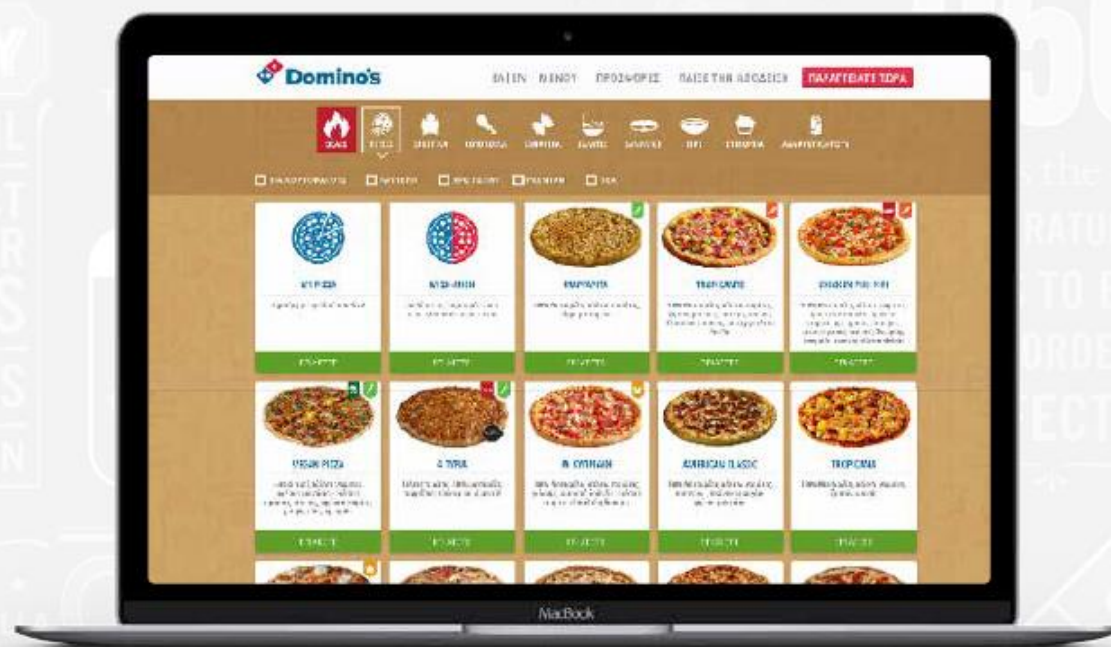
Domino's

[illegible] ΜΕΝΟΥ ΠΡΟΣΦΟΡΕΣ ΠΑΙΞΕ ΤΗΝ ΑΠΟΔΕΙΞΗ ΠΑΡΑΓΓΕΙΛΑΤΕ ΤΩΡΑ

DEALS ΠΙΤΣΑ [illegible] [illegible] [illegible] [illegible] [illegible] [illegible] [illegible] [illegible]

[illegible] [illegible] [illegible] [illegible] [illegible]

MY PIZZA
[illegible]
ΕΠΙΛΕΞΤΕ

HALF-HALF
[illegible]
ΕΠΙΛΕΞΤΕ

ΜΑΡΓΑΡΙΤΑ
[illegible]
ΕΠΙΛΕΞΤΕ

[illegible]
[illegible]
ΕΠΙΛΕΞΤΕ

CHICKEN PERI PERI
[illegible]
ΕΠΙΛΕΞΤΕ

VEGAN PIZZA
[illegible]
ΕΠΙΛΕΞΤΕ

4 ΤΥΡΙΑ
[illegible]
ΕΠΙΛΕΞΤΕ

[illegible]
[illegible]
ΕΠΙΛΕΞΤΕ

AMERICAN CLASSIC
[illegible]
ΕΠΙΛΕΞΤΕ

TROPICANA
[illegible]
ΕΠΙΛΕΞΤΕ

MacBook